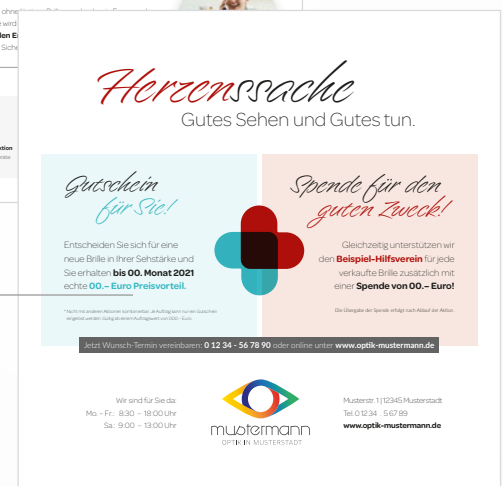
Herzenssache

Gutes Sehen und Gutes tun.

Gutschein für Sie!

Entscheiden Sie sich für eine neue Brille in Ihrer Sehstärke und Sie erhalten **bis 00. Monat 2021** echte **00,– Euro Preisvorteil.**

*Nicht mit anderen Aktionen kombinierbar. Je Auftrag kann nur ein Gutschein eingelöst werden. Gültig ab einem Auftragswert von 000,– Euro.

Spende für den guten Zweck!

Gleichzeitig unterstützen wir den **Beispiel-Hilfsverein** für jede verkaufte Brille zusätzlich mit einer **Spende von 00,– Euro!**

Die Übergabe der Spende erfolgt nach Ablauf der Aktion.

Jetzt Wunsch-Termin vereinbaren: **0 12 34 - 56 78 90** oder online unter **www.optik-mustermann.de**

Wir sind für Sie da:
Mo. – Fr.: 8:30 – 18:00 Uhr
Sa.: 9:00 – 13:00 Uhr

mustermann
OPTIK IN MUSTERSTADT

Musterstr. 1 | 12345 Musterstadt
Tel. 0 12 34 . 5 67 89
**www.optik-mustermann.de**